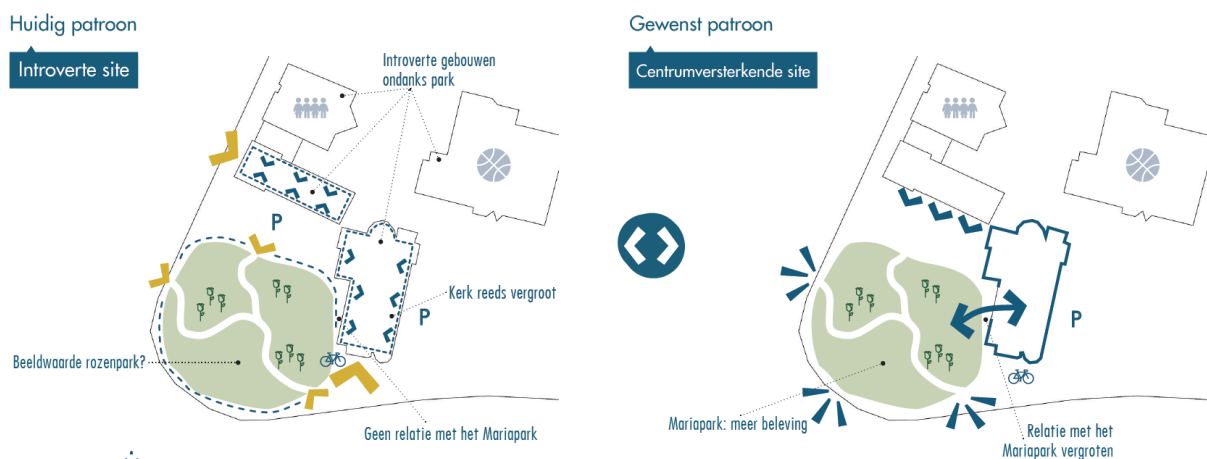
Huidig patroon

Introverte site

Introverte gebouwen ondanks park

P

Kerk reeds vergroot

P

Beeldwaarde rozenpark?

Geen relatie met het Mariapark

Gewenst patroon

Centrumversterkende site

P

Mariapark: meer beleving

Relatie met het Mariapark vergroten